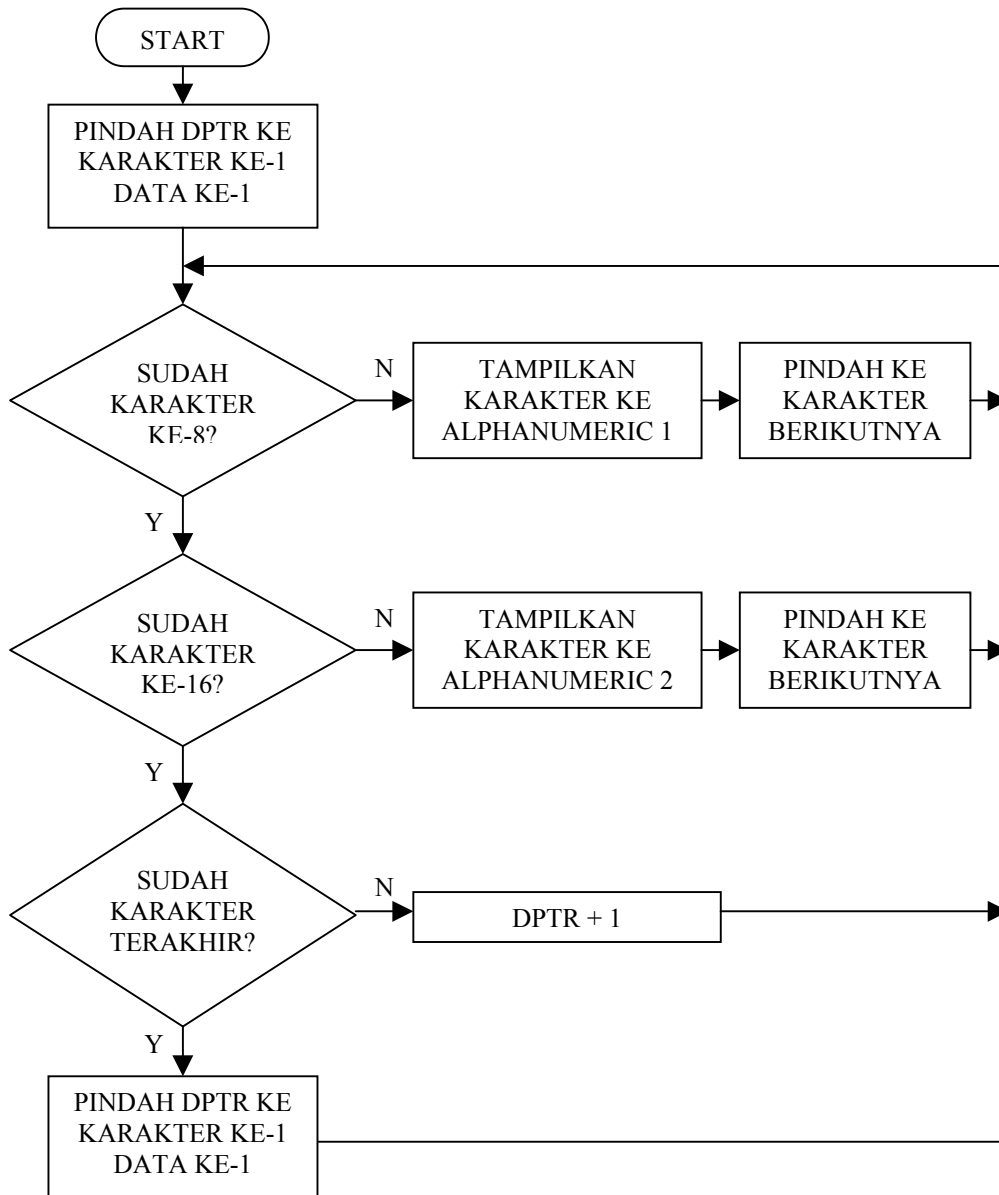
START

PINDAH DPTR KE KARAKTER KE-1 DATA KE-1

SUDAH KARAKTER KE-8?

N

TAMPILKAN KARAKTER KE ALPHANUMERIC 1

PINDAH KE KARAKTER BERIKUTNYA

Y

SUDAH KARAKTER KE-16?

N

TAMPILKAN KARAKTER KE ALPHANUMERIC 2

PINDAH KE KARAKTER BERIKUTNYA

Y

SUDAH KARAKTER TERAKHIR?

N

DPTR + 1

Y

PINDAH DPTR KE KARAKTER KE-1 DATA KE-1